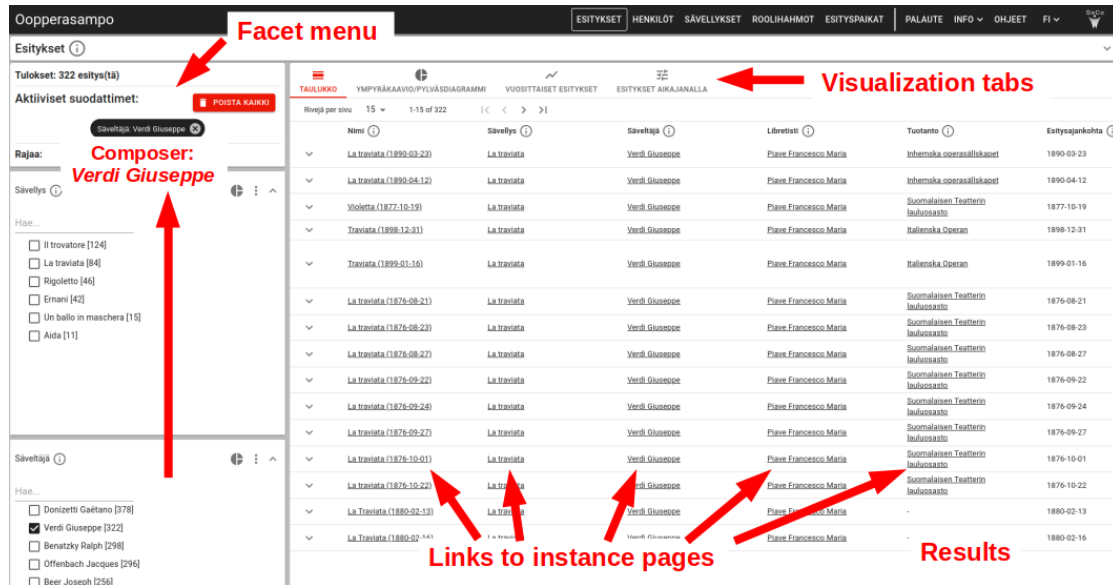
Oopperasampo

ESITYKSET HENKILÖT SÄVELLYKSET ROOLIHAHMOT ESITYSPAIKAT PALAUTE INFO OHJEET FI

Esitykset

Facet menu

Tulokset: 322 esitys(tä)

Aktiiviset suodattimet:

POISTA KAIKKI

Säveltäjä: Verdi Giuseppe

Composer: Verdi Giuseppe

Rajaa:

Sävellys

Hae...

Il trovatore [124]
La traviata [84]
Rigoletto [46]
Ernani [42]
Un ballo in maschera [15]
Aida [11]

Säveltäjä

Hae...

Donizetti Gaëtano [378]
Verdi Giuseppe [322]
Benatzky Ralph [298]
Offenbach Jacques [296]
Beer Joseph [256]

TAULUKKO YMPYRÄKAAVIO/PYLVÄSDIAGRAMMI VUOSITTAISET ESITYKSET ESITYKSET AIKAJANALLA

Visualization tabs

Rivejä per sivu 15 1-15 of 322

| Nimi | Sävellys | Säveltäjä | Libretisti | Tuotanto | Esitysajankohta |
|---|---|---|---|---|---|
| La traviata (1890-03-23) | La traviata | Verdi Giuseppe | Piave Francesco Maria | Inhemska operasällskapet | 1890-03-23 |
| La traviata (1890-04-12) | La traviata | Verdi Giuseppe | Piave Francesco Maria | Inhemska operasällskapet | 1890-04-12 |
| Violetta (1877-10-19) | La traviata | Verdi Giuseppe | Piave Francesco Maria | Suomalaisen Teatterin laulunosasto | 1877-10-19 |
| Traviata (1898-12-31) | La traviata | Verdi Giuseppe | Piave Francesco Maria | Italienska Operan | 1898-12-31 |
| Traviata (1899-01-16) | La traviata | Verdi Giuseppe | Piave Francesco Maria | Italienska Operan | 1899-01-16 |
| La traviata (1876-08-21) | La traviata | Verdi Giuseppe | Piave Francesco Maria | Suomalaisen Teatterin lauluosasto | 1876-08-21 |
| La traviata (1876-08-23) | La traviata | Verdi Giuseppe | Piave Francesco Maria | Suomalaisen Teatterin lauluosasto | 1876-08-23 |
| La traviata (1876-08-27) | La traviata | Verdi Giuseppe | Piave Francesco Maria | Suomalaisen Teatterin lauluosasto | 1876-08-27 |
| La traviata (1876-09-22) | La traviata | Verdi Giuseppe | Piave Francesco Maria | Suomalaisen Teatterin lauluosasto | 1876-09-22 |
| La traviata (1876-09-24) | La traviata | Verdi Giuseppe | Piave Francesco Maria | Suomalaisen Teatterin lauluosasto | 1876-09-24 |
| La traviata (1876-09-27) | La traviata | Verdi Giuseppe | Piave Francesco Maria | Suomalaisen Teatterin lauluosasto | 1876-09-27 |
| La traviata (1876-10-01) | La traviata | Verdi Giuseppe | Piave Francesco Maria | Suomalaisen Teatterin lauluosasto | 1876-10-01 |
| La traviata (1876-10-22) | La tra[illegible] | Verdi Giuseppe | Piave Francesco Maria | Suomalaisen Teatterin lauluosasto | 1876-10-22 |
| La Traviata (1880-02-13) | La tra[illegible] | Verdi Giuseppe | Piave Fra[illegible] Maria | - | 1880-02-13 |
| La Traviata (1880-02-16) | La tra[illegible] | Verdi Giuseppe | Piave Fra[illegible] | - | 1880-02-16 |

Links to instance pages

Results